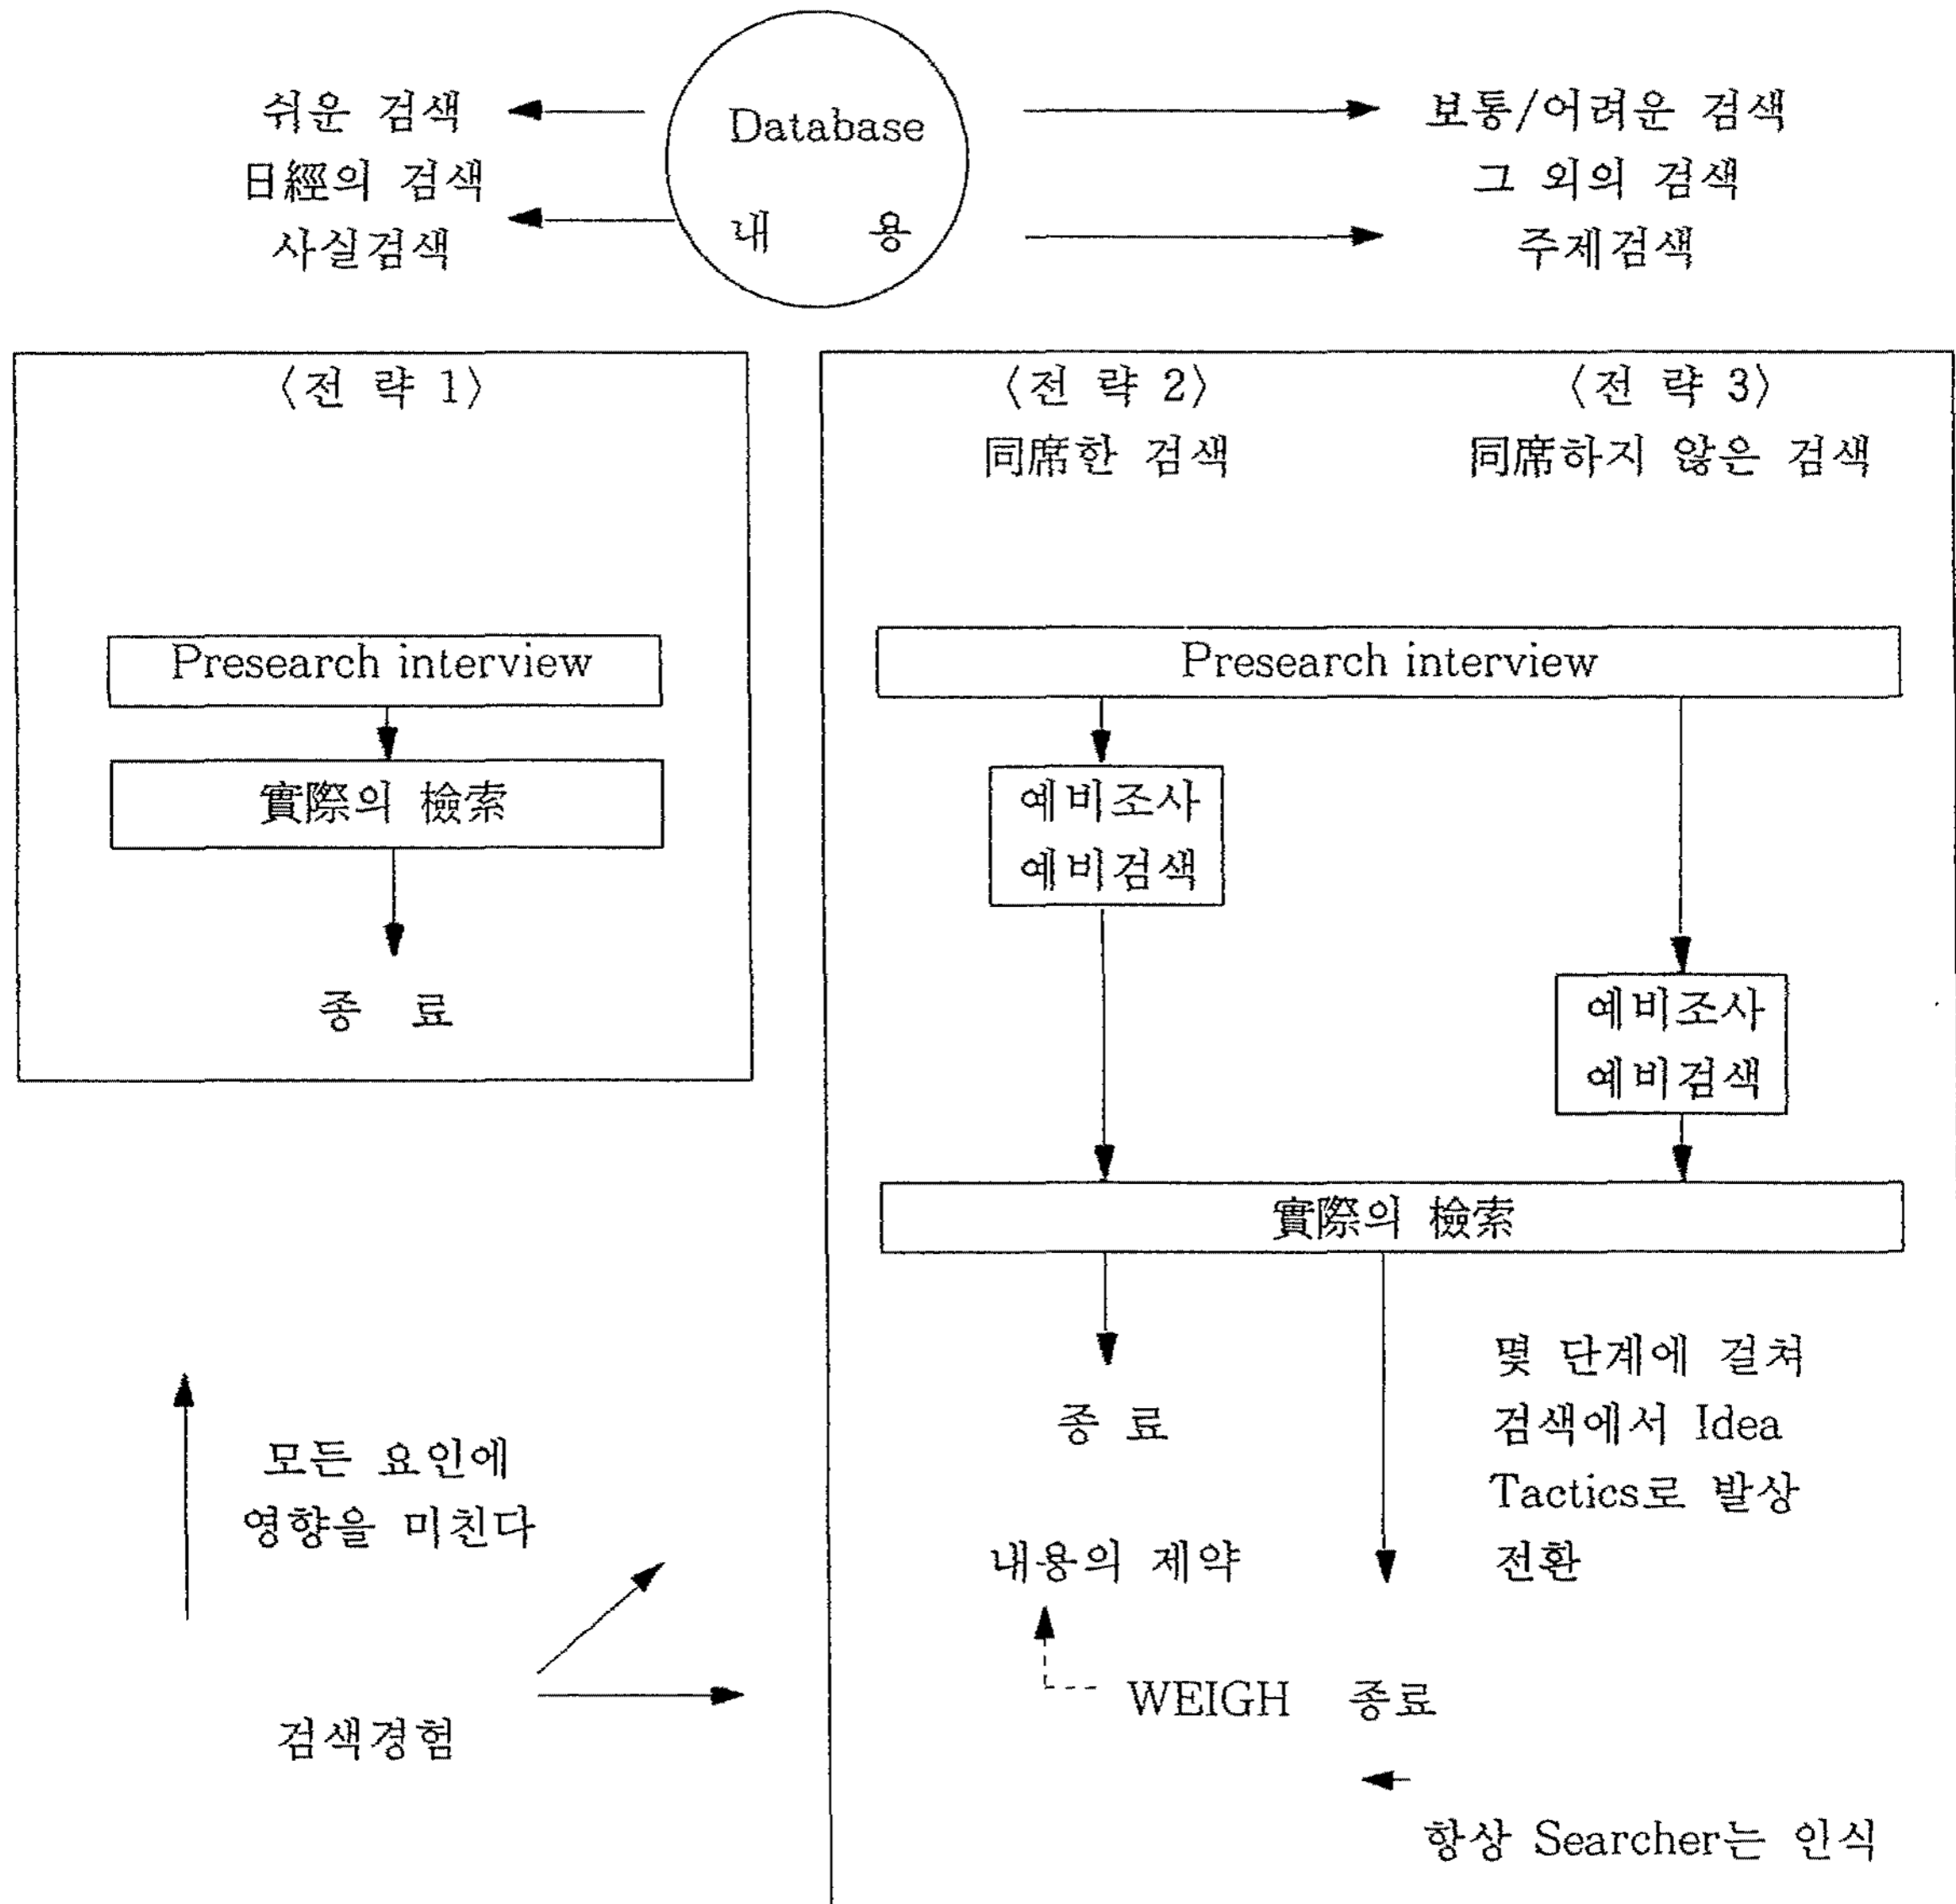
쉬운 검색
日經의 검색
사실검색

Database
내 용

보통/어려운 검색
그 외의 검색
주제검색

〈전 략 1〉

Presearch interview

實際의 檢索

종 료

〈전 략 2〉
同席한 검색

〈전 략 3〉
同席하지 않은 검색

Presearch interview

예비조사
예비검색

예비조사
예비검색

實際의 檢索

종 료

몇 단계에 걸쳐 검색에서 Idea Tactics로 발상 전환

내용의 제약

WEIGH 종료

항상 Searcher는 인식

모든 요인에 영향을 미친다

검색경험